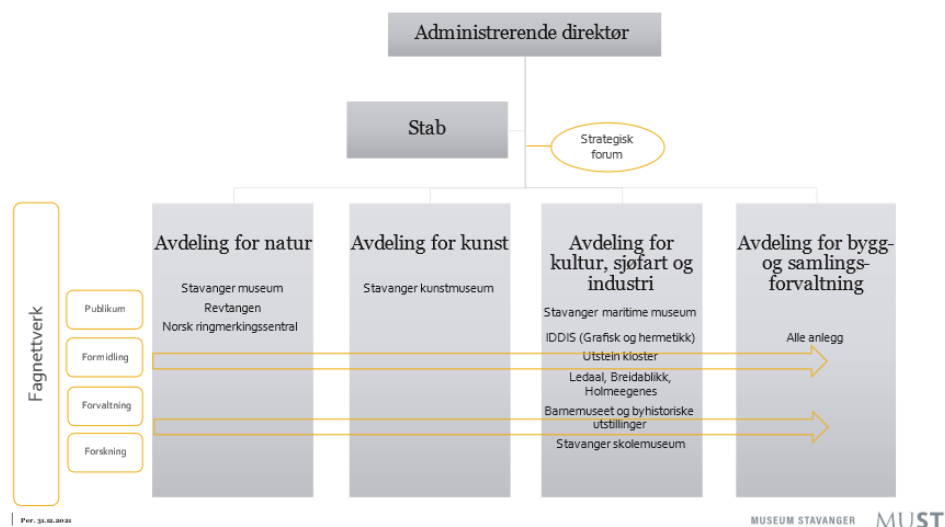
Administrerende direktør

Stab

Strategisk forum

Fagnettverk

Publikum

Formidling

Forvaltning

Forskning

Avdeling for natur

Stavanger museum
Revtangen
Norsk ringmerkingssentral

Avdeling for kunst

Stavanger kunstmuseum

Avdeling for kultur, sjøfart og industri

Stavanger maritime museum
IDDIS (Grafisk og hermetikk)
Utstein kloster
Ledaal, Breidablikk, Holmeegenes
Barnemuseet og byhistoriske utstillinger
Stavanger skolemuseum

Avdeling for bygg- og samlingsforvaltning

Alle anlegg

Per. 31.12.2021

MUSEUM STAVANGER MUST